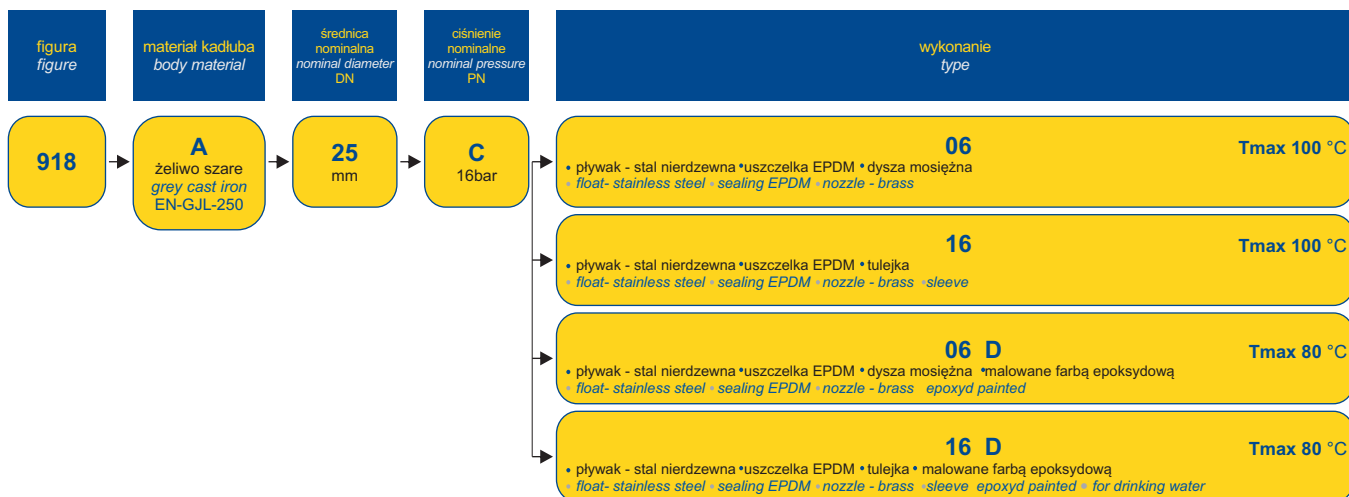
figura
figure

materiał kadłuba
body material

średnica nominalna
nominal diameter
DN

ciśnienie nominalne
nominal pressure
PN

wykonanie
type

918

A
żeliwo szare
grey cast iron
EN-GJL-250

25
mm

C
16bar

06
Tmax 100 °C
• pływak - stal nierdzewna •uszczelka EPDM • dysza mosiężna
• float- stainless steel • sealing EPDM • nozzle - brass

16
Tmax 100 °C
• pływak - stal nierdzewna •uszczelka EPDM • tulejka
• float- stainless steel • sealing EPDM • nozzle - brass • sleeve

06 D
Tmax 80 °C
• pływak - stal nierdzewna •uszczelka EPDM • dysza mosiężna •malowane farbą epoksydową
• float- stainless steel • sealing EPDM • nozzle - brass epoxyd painted

16 D
Tmax 80 °C
• pływak - stal nierdzewna •uszczelka EPDM • tulejka • malowane farbą epoksydową
• float- stainless steel • sealing EPDM • nozzle - brass • sleeve epoxyd painted • for drinking water